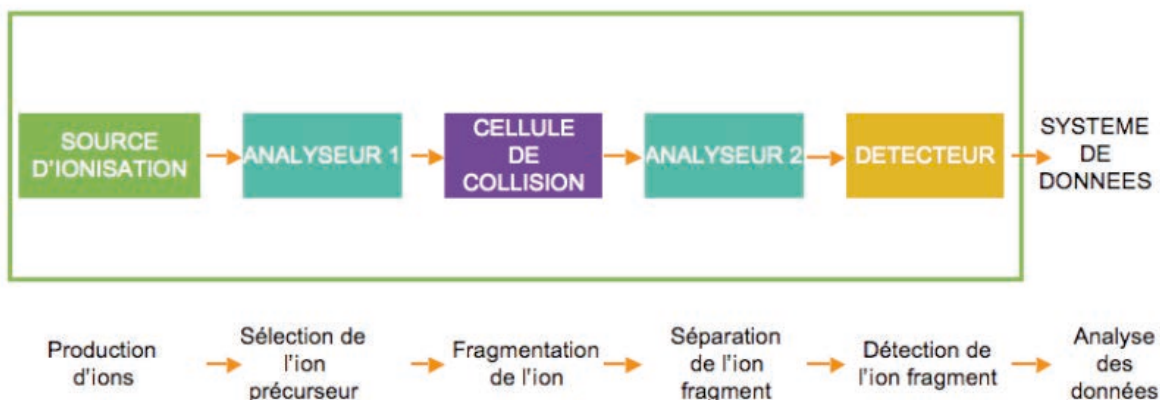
SOURCE D'IONISATION → ANALYSEUR 1 → CELLULE DE COLLISION → ANALYSEUR 2 → DETECTEUR → SYSTEME DE DONNEES

Production d'ions → Sélection de l'ion précurseur → Fragmentation de l'ion → Séparation de l'ion fragment → Détection de l'ion fragment → Analyse des données